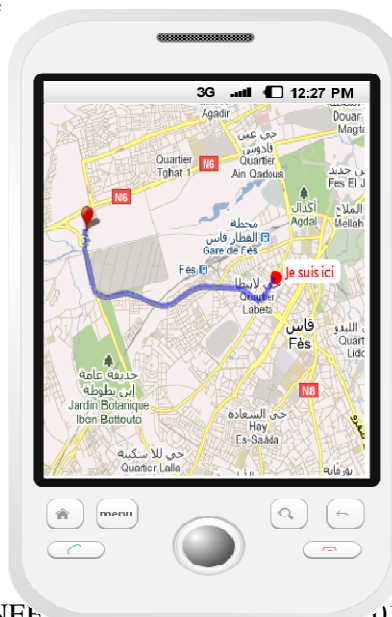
3G 12:27 PM

Agadir

حي عين قادوس
Quartier Ain Qadous

Quartier Tghat 1

N6

N6

Douar Magta

أكدال
Agdal

فاس الجديد
Fes El J

الملاح
Mellah

محطة القطار فاس
Gare de Fès

Fès

Je suis ici

لابيطا
Quartier Labeta

فاس
Fès

البليدو
Quart Lido

حديقة عامة ابن بطوطة
Jardin Botanique Ibén Bottouta

حي السعادة
Hay Es-Saada

N8

حي للا سكينة
Quartier Lalla

بوركايز

menu